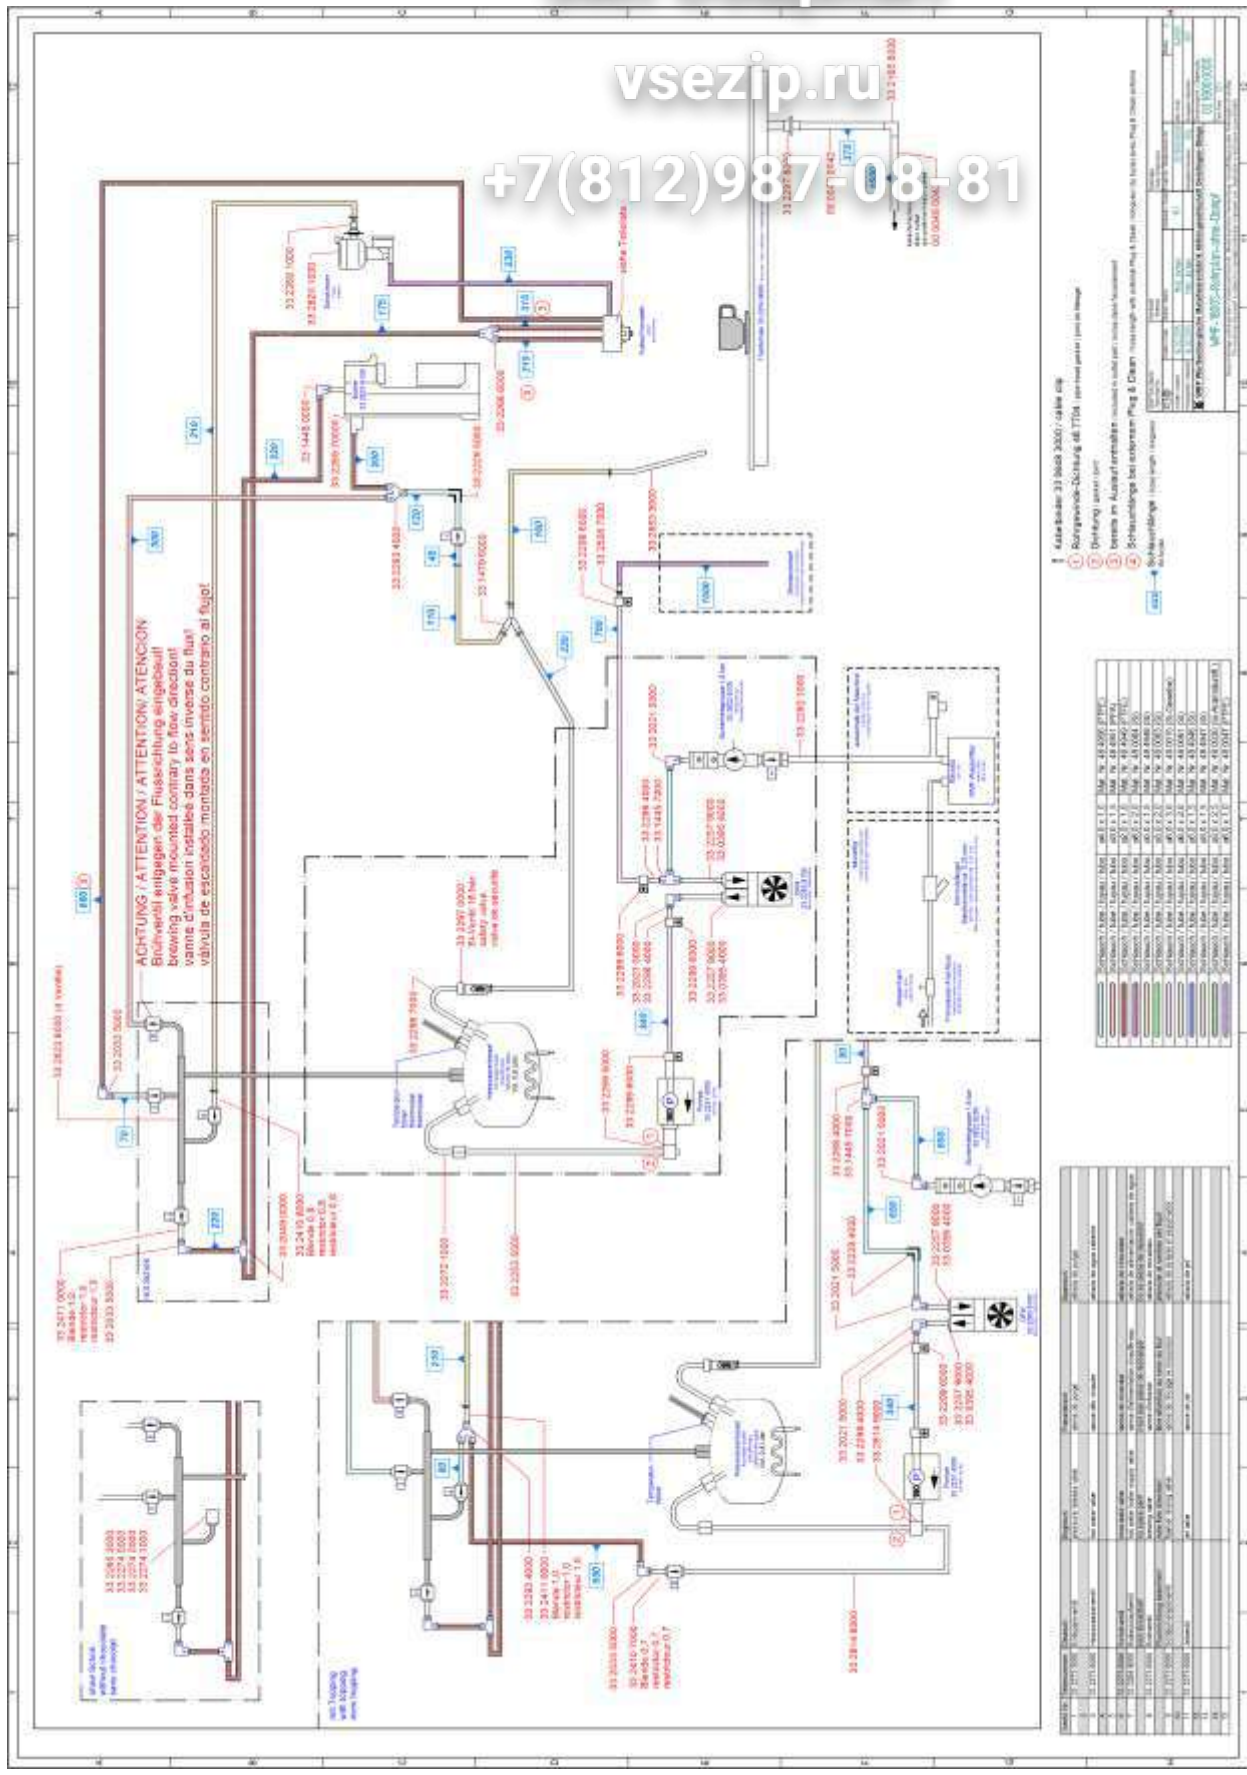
vsezip.ru
+7(812)987-08-81

ACHTUNG / ATTENTION / ATTENTION / ATENCION
Brühventil entgegen der Flussrichtung eingebaut!
brewing valve mounted contrary to flow direction!
vanne d'infusion installée dans sens inverse du flux!
válvula de escaldado montada en sentido contrario al flujo!

33 2297 0000
Ü-Ventil 18 bar
safety valve
valve de sécurité

Kabelbinder 33 9848 3000 / cable clip
Rohrgewinde-Dichtung dt.7704
Dichtung
bereits im Auslauf enthalten
Schlauchlänge bei externem Plug & Clean
Schlauchlänge

33 2417 0000
Blende 1,0
restrictor 1,0
33 2410 6000
Blende 0,6
restrictor 0,6
33 2411 6000
Blende 1,0
restrictor 1,0
33 2410 7000
Blende 0,7
restrictor 0,7

880
70
230
210
320
300
120
45
310
700
220
1000
170
330
340
280
30
650
600
250
340
530
80

WMF 1800S Rohrplan